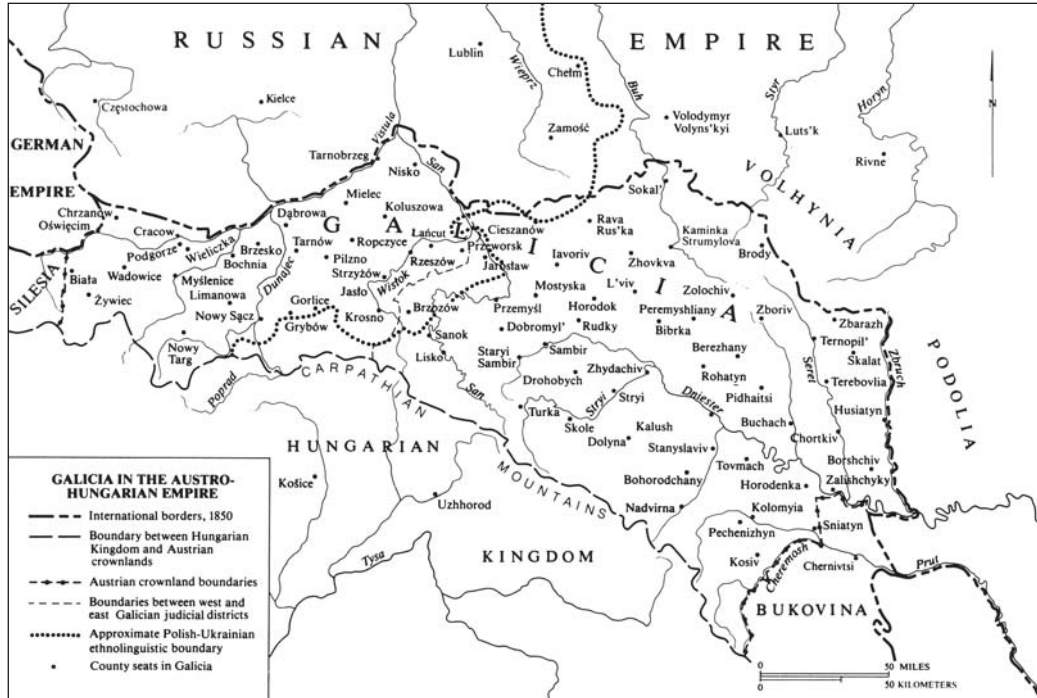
RUSSIAN EMPIRE

Lublin

Chełm

Wieprz

Buh

Styr

Horyn

N

Częstochowa

Kielce

Zamość

Volodymyr Volyns'kyi

Luts'k

Rivne

GERMAN EMPIRE

Vistula

Tarnobrzeg

San

Nisko

VOLHYNIA

Sokal'

Chrzanów

Oświęcim

Cracow

Podgorze

Wieliczka

Brzesko

Bochnia

Dąbrowa

Mielec

Koluszowa

G A L I C I A

Łańcut

Cieszanów

Rava Rus'ka

Kaminka Strumylova

Brody

Tarnów

Ropczyce

Przeworsk

Iavoriv

Zhovkva

Pilzno

Rzeszów

Jarosław

SILESIA

Biała

Wadowice

Myślenice

Dunajec

Strzyżów

Wisłok

Mostyska

L'viv

Zolochiv

Zboriv

Żywiec

Limanowa

Jasło

Horodok

Peremyshliany

Nowy Sącz

Gorlice

Krosno

Brzozów

Przemyśl

Bibrka

Zbarazh

Grybów

Sanok

Dobromyl'

Rudky

Ternopil'

Skalat

Nowy Targ

Lisko

Staryi Sambir

Sambir

Berezhany

Zbruch

PODOLIA

Poprad

CARPATHIAN

San

Drohobych

Zhydachiv

Rohatyn

Seret

Terebovlia

Turka

Stryi

Stryi

Dniester

Pidhaitsi

Husiatyn

Skole

Kalush

Buchach

HUNGARIAN

Dolyna

Stanyslaviv

Chortkiv

Košice

MOUNTAINS

Bohorodchany

Tovmach

Borshchiv

Uzhhorod

Horodenka

Zalishchyky

Nadvirna

Kolomyia

KINGDOM

Sniatyn

Pechenizhyn

Prut

Tysa

Kosiv

Cheremosh

Chernivtsi

BUKOVINA

GALICIA IN THE AUSTRO-HUNGARIAN EMPIRE

International borders, 1850

Boundary between Hungarian Kingdom and Austrian crownlands

Austrian crownland boundaries

Boundaries between west and east Galician judicial districts

Approximate Polish-Ukrainian ethnolinguistic boundary

County seats in Galicia

0 50 MILES

0 50 KILOMETERS